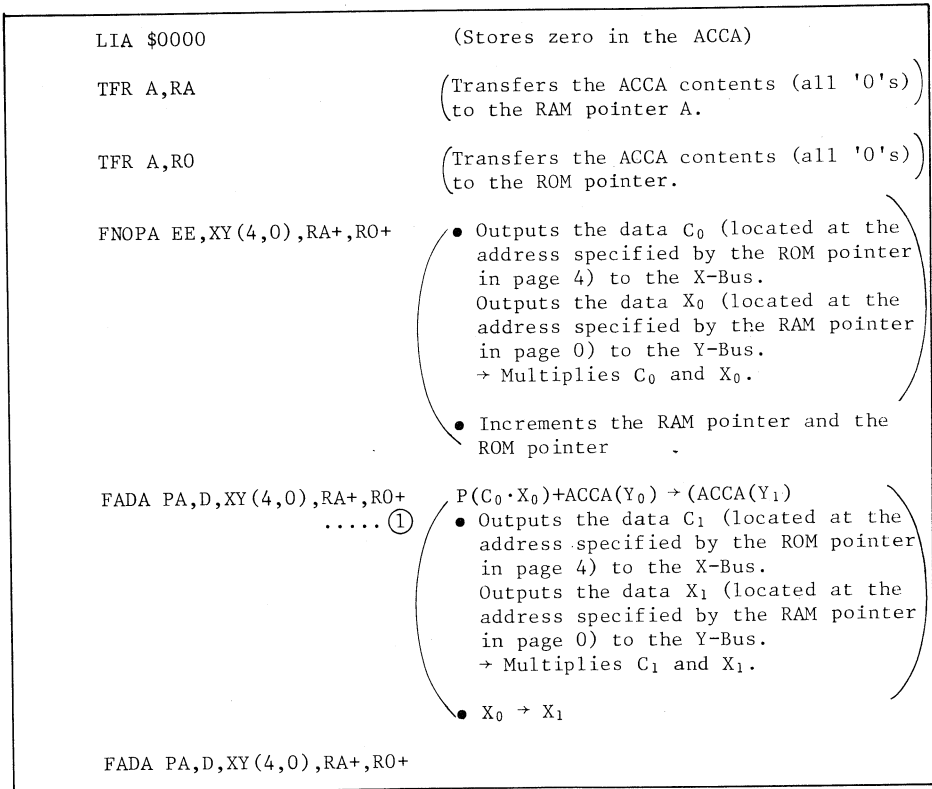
LIA \$0000 (Stores zero in the ACCA)

TFR A,RA (Transfers the ACCA contents (all '0's) to the RAM pointer A.)

TFR A,RO (Transfers the ACCA contents (all '0's) to the ROM pointer.)

FNOPA EE,XY(4,0),RA+,RO+

• Outputs the data $C_0$ (located at the address specified by the ROM pointer in page 4) to the X-Bus.
Outputs the data $X_0$ (located at the address specified by the RAM pointer in page 0) to the Y-Bus.
→ Multiplies $C_0$ and $X_0$.

• Increments the RAM pointer and the ROM pointer

FADA PA,D,XY(4,0),RA+,RO+ ..... ①

$P(C_0 \cdot X_0)+ACCA(Y_0) \rightarrow (ACCA(Y_1)$

• Outputs the data $C_1$ (located at the address specified by the ROM pointer in page 4) to the X-Bus.
Outputs the data $X_1$ (located at the address specified by the RAM pointer in page 0) to the Y-Bus.
→ Multiplies $C_1$ and $X_1$.

• $X_0 \rightarrow X_1$

FADA PA,D,XY(4,0),RA+,RO+